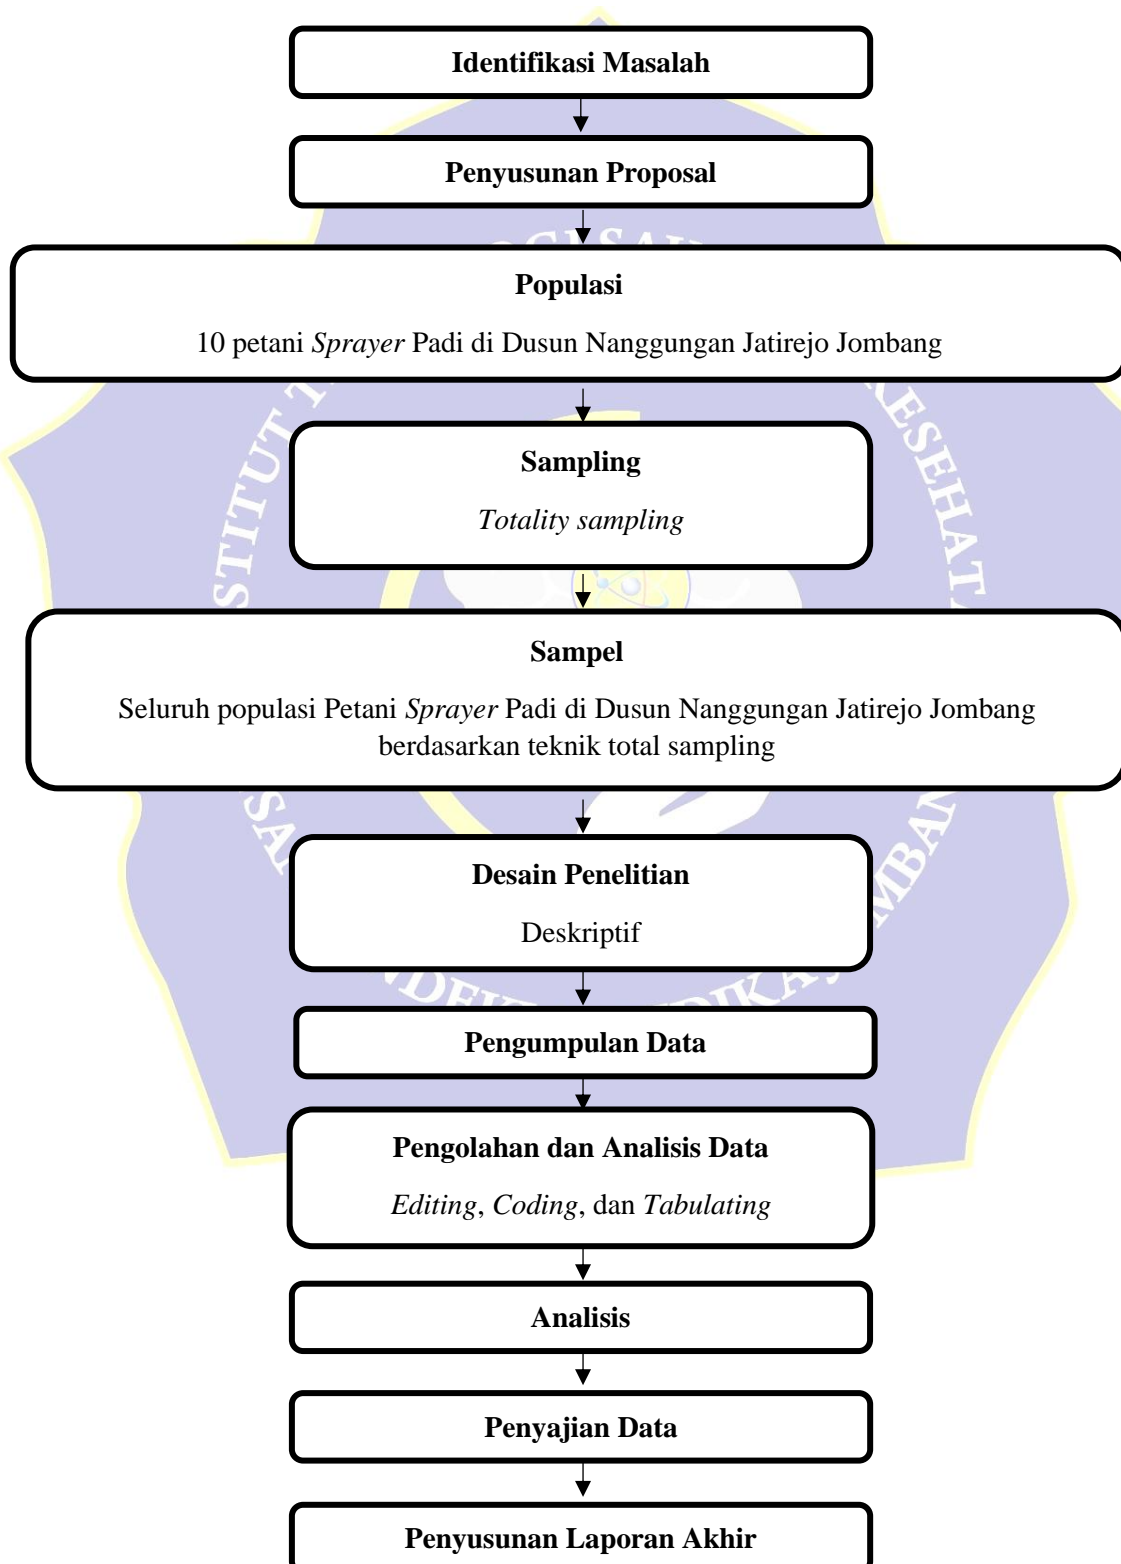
Identifikasi Masalah

Penyusunan Proposal

Populasi

10 petani *Sprayer* Padi di Dusun Nanggungan Jatirejo Jombang

Sampling

*Totality sampling*

Sampel

Seluruh populasi Petani *Sprayer* Padi di Dusun Nanggungan Jatirejo Jombang berdasarkan teknik total sampling

Desain Penelitian

Deskriptif

Pengumpulan Data

Pengolahan dan Analisis Data

*Editing*, *Coding*, dan *Tabulating*

Analisis

Penyajian Data

Penyusunan Laporan Akhir